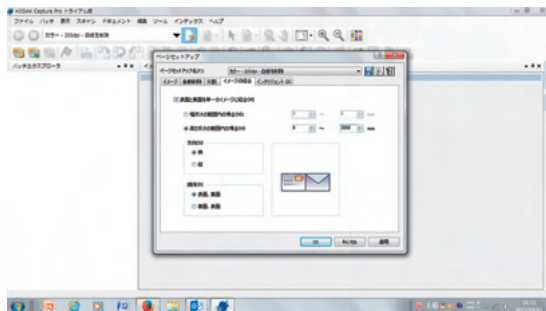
KODAK Capture Pro トライアル版

ファイル バッチ 表示 スキャン ドキュメント 編集 ツール インデックス ヘルプ

カラー - 200dpi - 自動写真検出

バッチエクスプローラ

ページセットアップ

ページセットアップ名(P)

カラー - 200dpi - 自動写真検出

イメージ 自動検出 分割 イメージの結合 インテリジェント QC

表面と裏面を一つのイメージに結合(M)

幅が次の範囲内の場合(W)

長さが次の範囲内の場合(H)

~

mm

方向(O)

横

縦

順序(R)

表面, 裏面

裏面, 表面

OK

キャンセル

適用